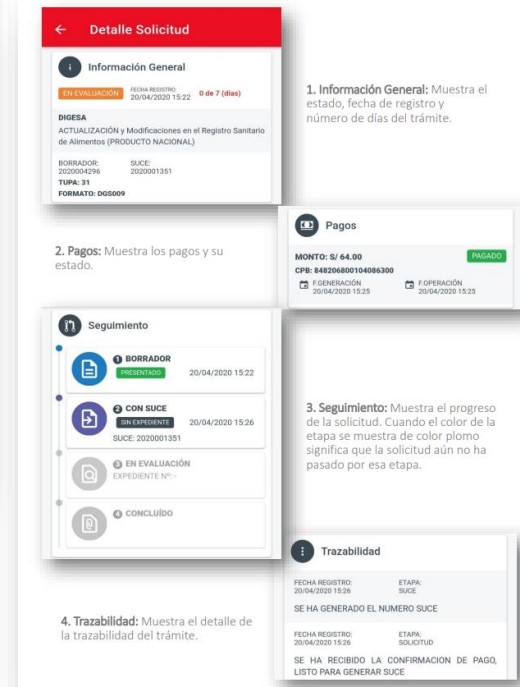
← Detalle Solicitud

Información General

EN EVALUACIÓN FECHA REGISTRO 20/04/2020 15:22 0 de 7 (días)

DIGESA
ACTUALIZACIÓN y Modificaciones en el Registro Sanitario de Alimentos (PRODUCTO NACIONAL)

BORRADOR: 2020004296 SUCE: 2020001351
TUPA: 31
FORMATO: DGS009

1. Información General: Muestra el estado, fecha de registro y número de días del trámite.

Pagos

MONTO: S/ 64.00 PAGADO
CPB: 848206800104086300
F.GENERACIÓN 20/04/2020 15:25 F.OPERACIÓN 20/04/2020 15:25

2. Pagos: Muestra los pagos y su estado.

Seguimiento

1 BORRADOR
PRESENTADO 20/04/2020 15:22

2 CON SUCE
SIN EXPEDIENTE 20/04/2020 15:26
SUCE: 2020001351

3 EN EVALUACIÓN
EXPEDIENTE Nº: -

4 CONCLUÍDO

3. Seguimiento: Muestra el progreso de la solicitud. Cuando el color de la etapa se muestra de color plomo significa que la solicitud aún no ha pasado por esa etapa.

Trazabilidad

FECHA REGISTRO: 20/04/2020 15:26 ETAPA: SUCE
SE HA GENERADO EL NUMERO SUCE

FECHA REGISTRO: 20/04/2020 15:26 ETAPA: SOLICITUD
SE HA RECIBIDO LA CONFIRMACION DE PAGO, LISTO PARA GENERAR SUCE

4. Trazabilidad: Muestra el detalle de la trazabilidad del trámite.